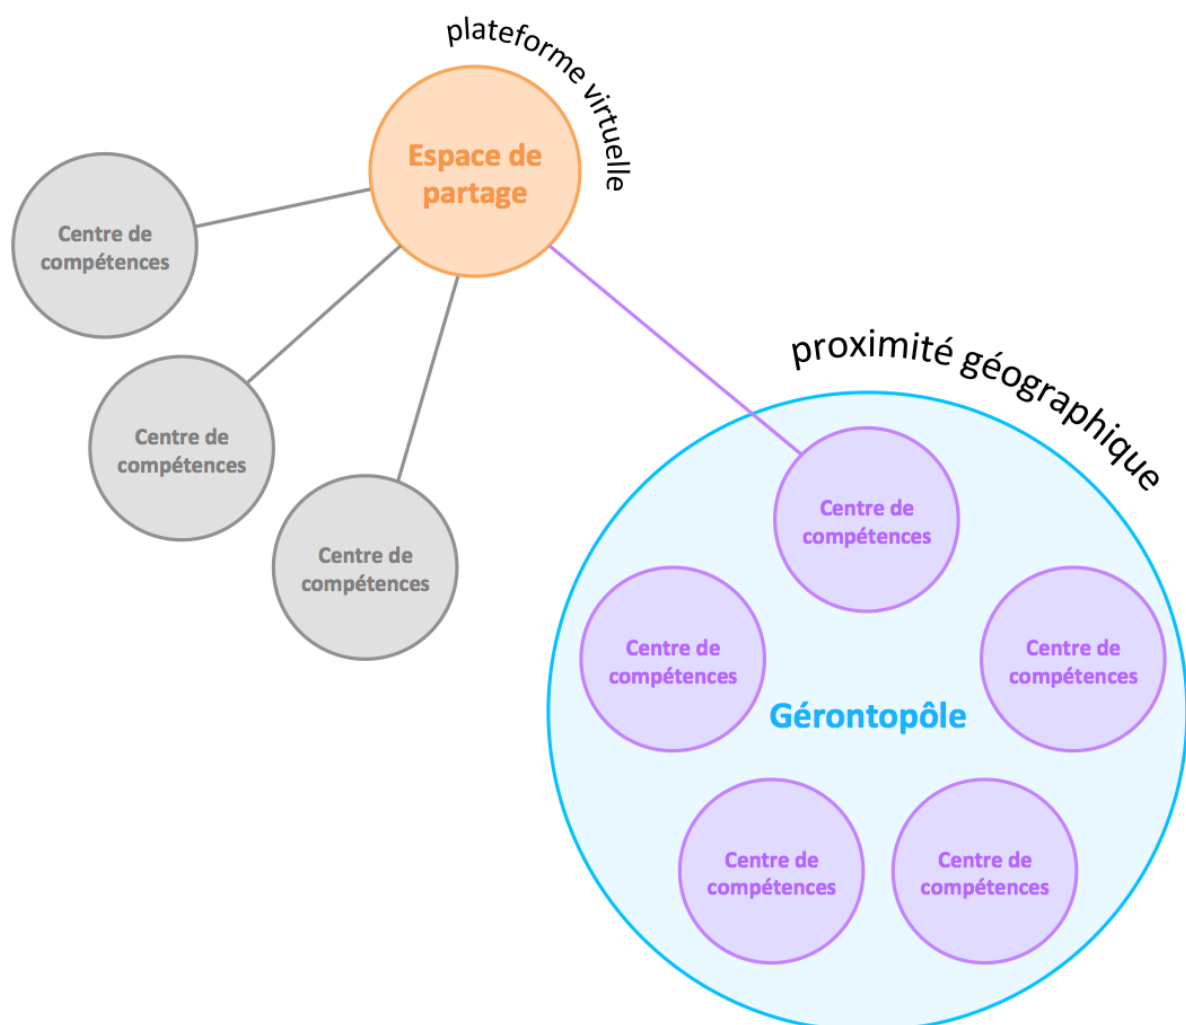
plateforme virtuelle

Espace de partage

Centre de compétences

Centre de compétences

Centre de compétences

proximité géographique

Centre de compétences

Centre de compétences

Centre de compétences

Gérontopôle

Centre de compétences

Centre de compétences